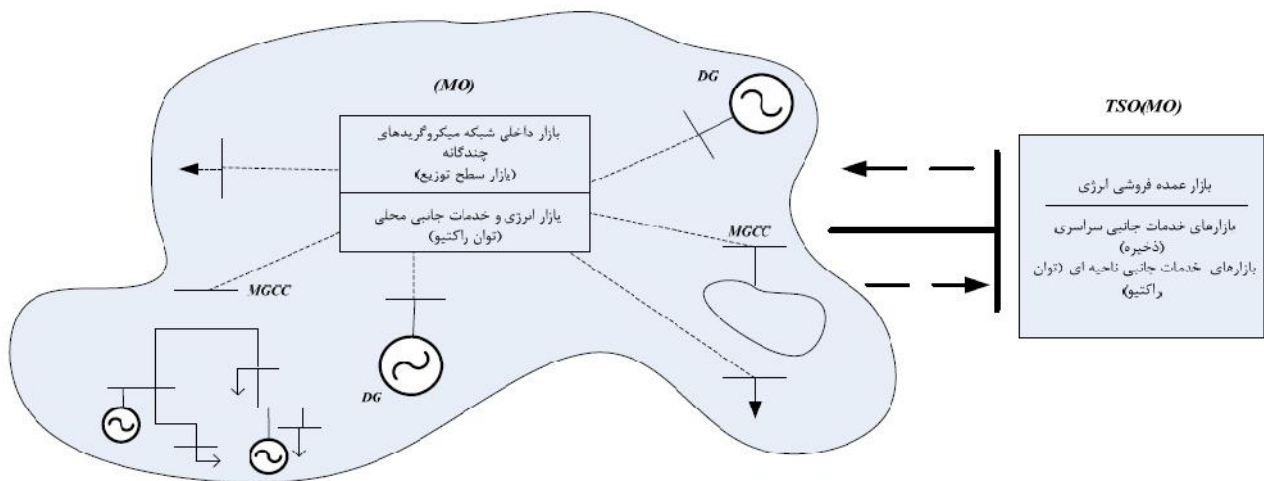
(MO)

DG

TSO(MO)

بازار داخلی شبکه میکروگریدهای چندگانه
(بازار سطح توزیع)

بازار انرژی و خدمات جانبی محلی
(توان راکتیو)

بازار عمده فروشی انرژی

بازارهای خدمات جانبی سراسری
(ذخیره)
بازارهای خدمات جانبی ناحیه ای (توان راکتیو)

MGCC

MGCC

DG